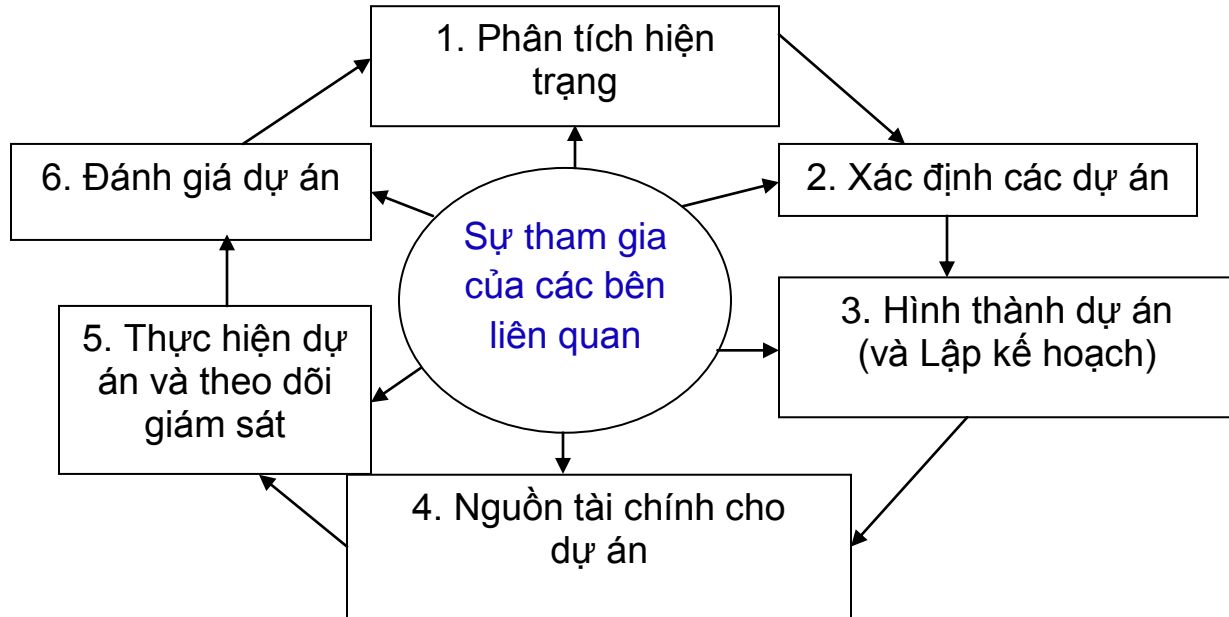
1. Phân tích hiện trạng

2. Xác định các dự án

3. Hình thành dự án (và Lập kế hoạch)

4. Nguồn tài chính cho dự án

5. Thực hiện dự án và theo dõi giám sát

6. Đánh giá dự án

Sự tham gia của các bên liên quan